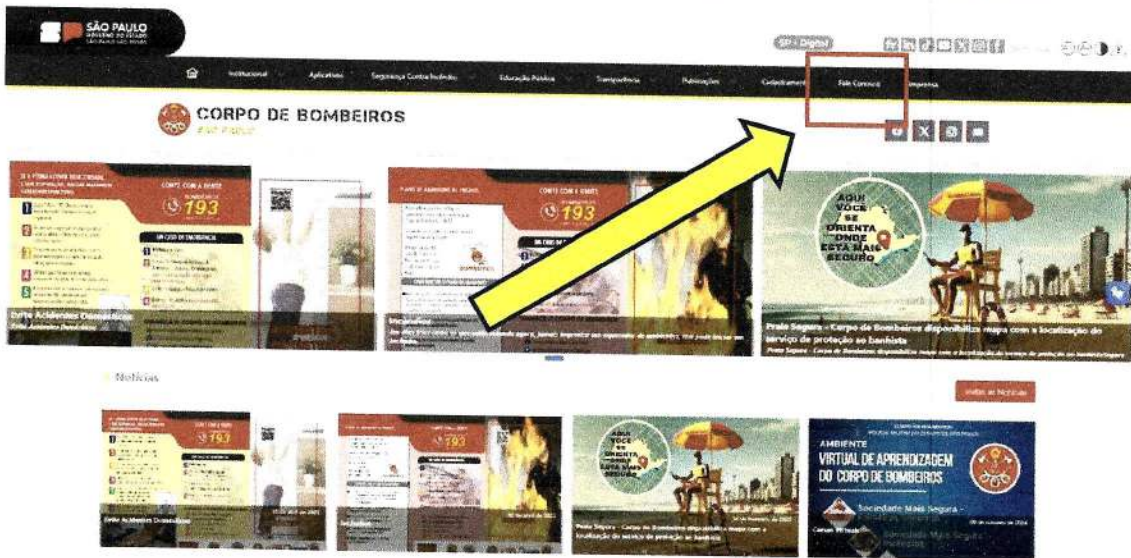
SÃO PAULO
GOVERNO DO ESTADO

SP Digital

Institucional Aplicativos Segurança Contra Incêndios Educação Pública Transparência Publicações Credenciamento Fale Conosco Imprensa

CORPO DE BOMBEIROS
SÃO PAULO

CONTE COM A GENTE
193

Evite Acidentes Domésticos

CONTE COM A GENTE
193

Vazamentos

AQUI VOCÊ SE ORIENTA ONDE ESTÁ MAIS SEGURO

Praia Segura - Corpo de Bombeiros disponibiliza mapa com a localização do serviço de proteção ao banhista

Notícias

Todas as Notícias

193

Evite Acidentes Domésticos

193

Vazamentos

AQUI VOCÊ SE ORIENTA ONDE ESTÁ MAIS SEGURO

Praia Segura - Corpo de Bombeiros disponibiliza mapa com a localização do serviço de proteção ao banhista

AMBIENTE VIRTUAL DE APRENDIZAGEM DO CORPO DE BOMBEIROS

Sociedade Mais Segura